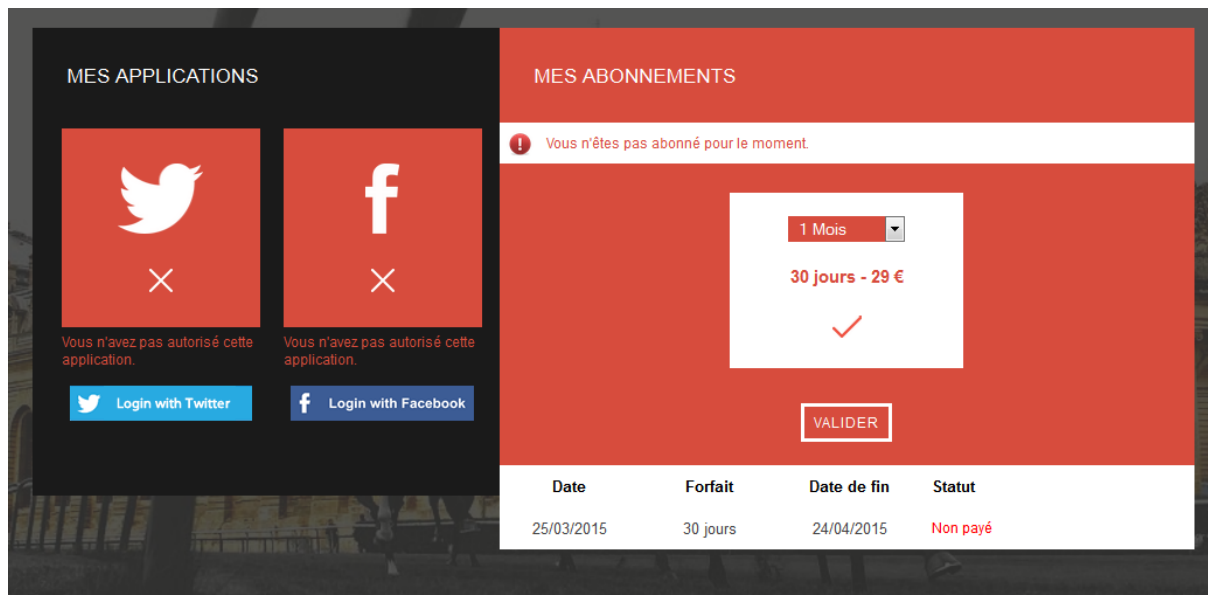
MES APPLICATIONS

Vous n'avez pas autorisé cette application.

Vous n'avez pas autorisé cette application.

Login with Twitter

Login with Facebook

MES ABONNEMENTS

Vous n'êtes pas abonné pour le moment.

1 Mois

30 jours - 29 €

VALIDER

| Date | Forfait | Date de fin | Statut |
|---|---|---|---|
| 25/03/2015 | 30 jours | 24/04/2015 | Non payé |